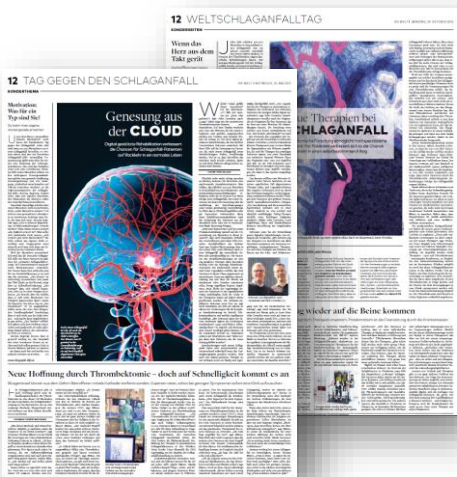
12 WELTSCHLAGANFALLTAG

SONDERTHEMA

Wenn das Herz aus dem Takt gerät

Neue Therapien bei SCHLAGANFALL

g wieder auf die Beine kommen

12 TAG GEGEN DEN SCHLAGANFALL

SONDERTHEMA

Motiviert: Was für ein Typ sind Sie?

Genesung aus der CLOUD

Neue Hoffnung durch Thrombektomie – doch auf Schnelligkeit kommt es an

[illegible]